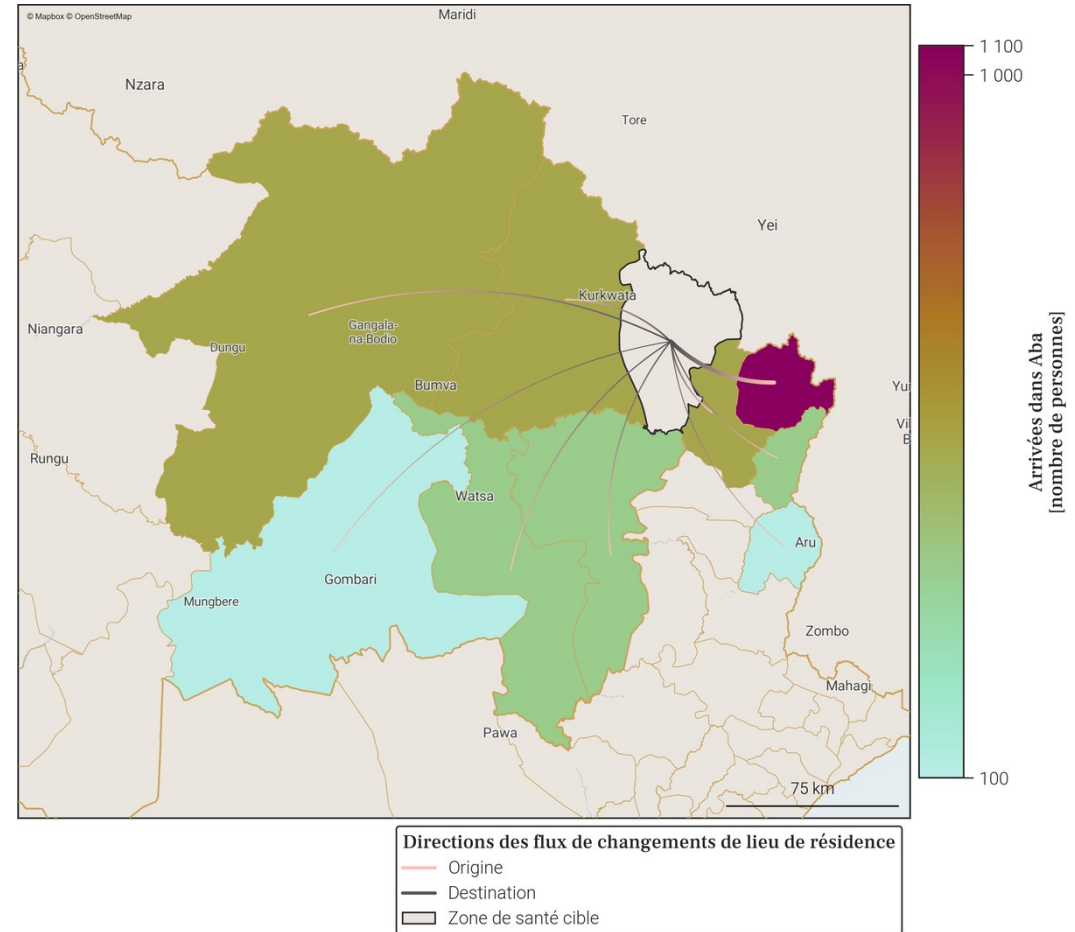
© Mapbox © OpenStreetMap

Maridi

Nzara

Tore

Yei

Kurkwata

Niangara

Gangala-na-Bodio

Dungu

Bumva

Yu

Vi
B

Rungu

Watsa

Aru

Gombari

Mungbere

Zombo

Mahagi

Pawa

75 km

1 100
1 000

100

Arrivées dans Aba
[nombre de personnes]

Directions des flux de changements de lieu de résidence
Origine
Destination
Zone de santé cible